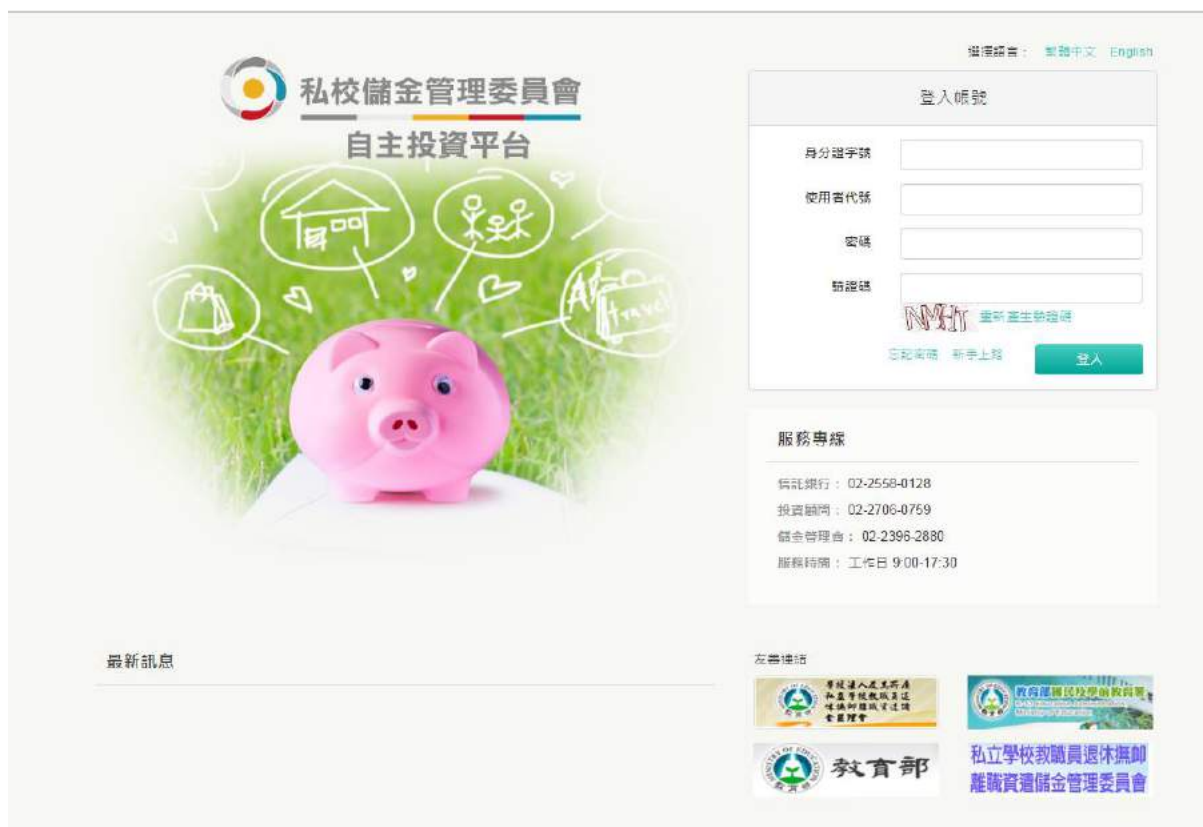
私校儲金管理委員會
自主投資平台

選擇語言： 繁體中文 English

登入帳號

身分證字號
使用者代號
密碼
驗證碼
NMHT 重新產生驗證碼
忘記密碼 新手上路 登入

服務專線

信託銀行： 02-2558-0128
投資顧問： 02-2706-0759
儲金管理會： 02-2396-2880
服務時間： 工作日 9:00-17:30

最新訊息

友善連結

學校法人及其所屬私立學校教職員退休撫卹離職資遣儲金管理會

教育部國民及學前教育署

教育部

私立學校教職員退休撫卹離職資遣儲金管理委員會